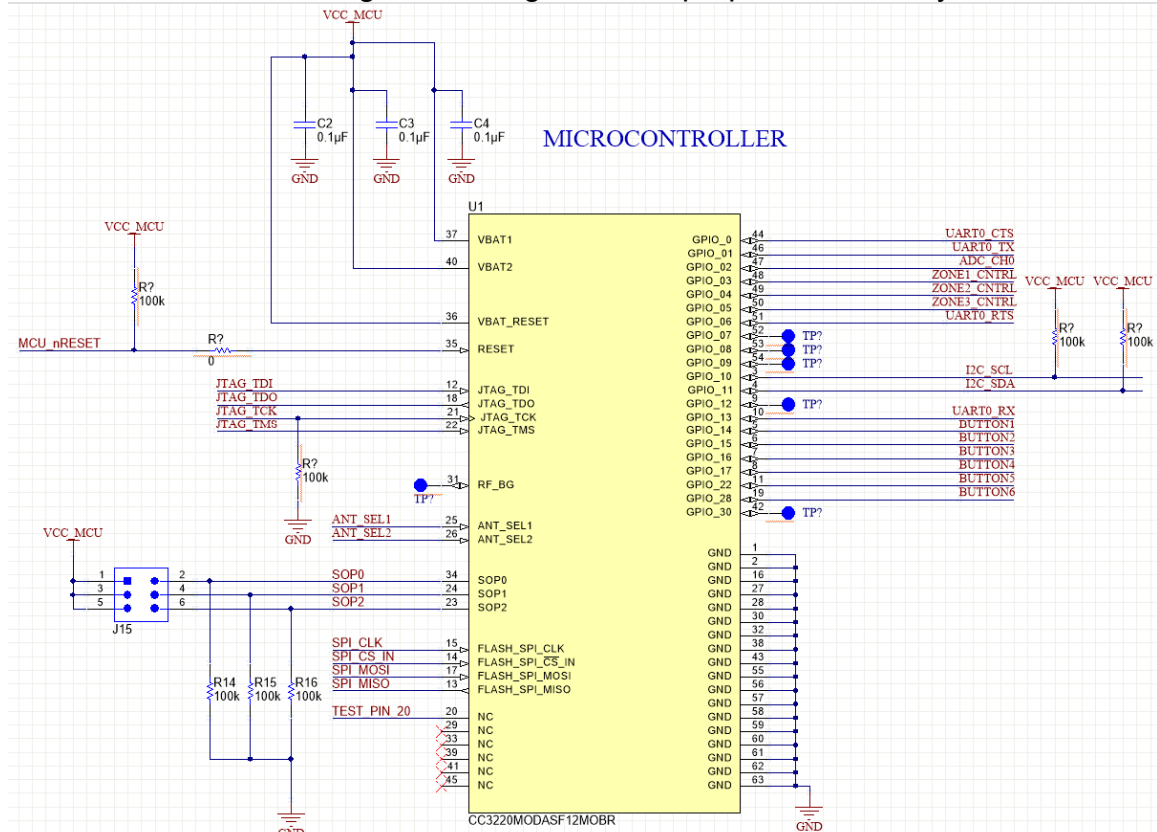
VCC_MCU

C2 0.1µF
C3 0.1µF
C4 0.1µF
GND GND GND

MICROCONTROLLER

U1

VCC_MCU
R? 100k

MCU_nRESET
R? 0

37 VBAT1
40 VBAT2
36 VBAT_RESET
35 RESET

JTAG_TDI 12 JTAG_TDI
JTAG_TDO 18 JTAG_TDO
JTAG_TCK 21 JTAG_TCK
JTAG_TMS 22 JTAG_TMS

R? 100k
GND

TP? 31 RF_BG

ANT_SEL1 25 ANT_SEL1
ANT_SEL2 26 ANT_SEL2

VCC_MCU
J15
1 2
3 4
5 6

SOP0 34 SOP0
SOP1 24 SOP1
SOP2 23 SOP2

R14 100k R15 100k R16 100k

SPI_CLK 15 FLASH_SPI_CLK
SPI_CS_IN 14 FLASH_SPI_CS_IN
SPI_MOSI 17 FLASH_SPI_MOSI
SPI_MISO 13 FLASH_SPI_MISO

TEST_PIN_20 20 NC
29 NC
33 NC
39 NC
41 NC
45 NC

GND

CC3220MODASF12MOBR

GPIO_0 44 UART0_CTS
GPIO_01 46 UART0_TX
GPIO_02 47 ADC_CH0
GPIO_03 48 ZONE1_CNTRL
GPIO_04 49 ZONE2_CNTRL
GPIO_05 50 ZONE3_CNTRL
GPIO_06 51 UART0_RTS
GPIO_07 52 TP?
GPIO_08 53 TP?
GPIO_09 54 TP?
GPIO_10 3 I2C_SCL
GPIO_11 4 I2C_SDA
GPIO_12 9 TP?
GPIO_13 10 UART0_RX
GPIO_14 5 BUTTON1
GPIO_15 6 BUTTON2
GPIO_16 7 BUTTON3
GPIO_17 8 BUTTON4
GPIO_22 11 BUTTON5
GPIO_28 19 BUTTON6
GPIO_30 42 TP?

VCC_MCU VCC_MCU
R? 100k R? 100k

GND 1
GND 2
GND 16
GND 27
GND 28
GND 30
GND 32
GND 38
GND 43
GND 55
GND 56
GND 57
GND 58
GND 59
GND 60
GND 61
GND 62
GND 63

GND